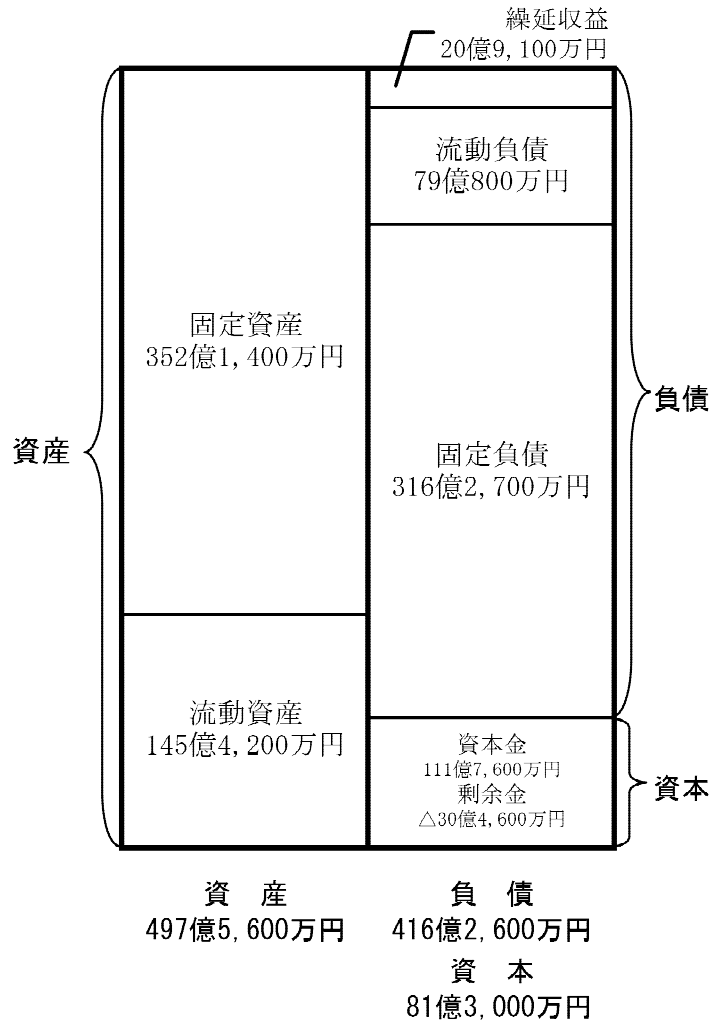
繰延収益
20億9,100万円

流動負債
79億800万円

固定資産
352億1,400万円

負債

資産

固定負債
316億2,700万円

流動資産
145億4,200万円

資本金
111億7,600万円
剰余金
△30億4,600万円

資本

資　産
497億5,600万円

負　債
416億2,600万円

資　本
81億3,000万円